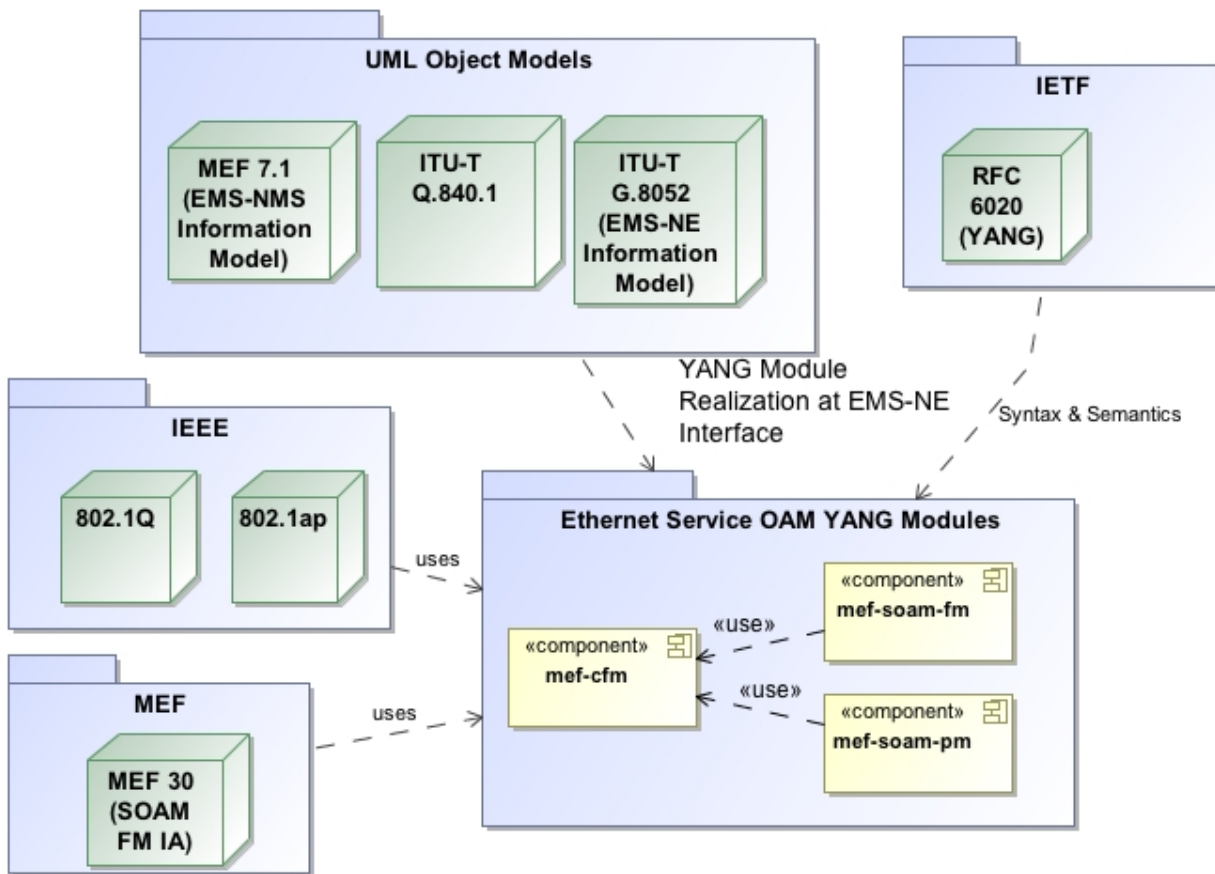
UML Object Models

MEF 7.1 (EMS-NMS Information Model)

ITU-T Q.840.1

ITU-T G.8052 (EMS-NE Information Model)

IETF

RFC 6020 (YANG)

YANG Module Realization at EMS-NE Interface

Syntax & Semantics

IEEE

802.1Q

802.1ap

uses

Ethernet Service OAM YANG Modules

«component» mef-soam-fm

«use»

«component» mef-cfm

«use»

«component» mef-soam-pm

MEF

uses

MEF 30 (SOAM FM IA)